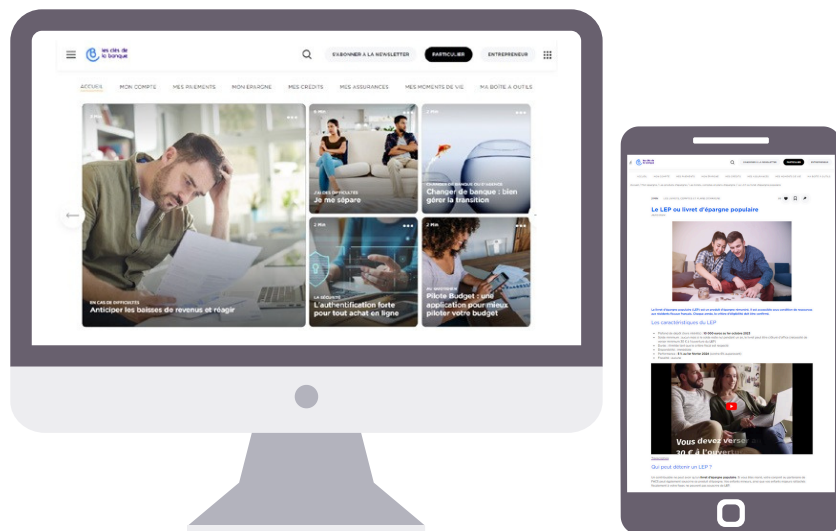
les clés de la banque

S'ABONNER A LA NEWSLETTER
PARTICULIER
ENTREPRENEUR

ACCUEIL
MON COMPTE
MES PAIEMENTS
MON EPARGNE
MES CREDITS
MES ASSURANCES
MES MOMENTS DE VIE
MA BOITE A OUTILS

EN CAS DE DIFFICULTÉS
Anticiper les baisses de revenus et réagir

EN CAS DE DIFFICULTÉS
Je me sépare

CHANGER DE BANQUE EN 5 ETAPES
Changer de banque : bien gérer la transition

LA SÉCURITÉ
L'authentification forte pour tout achat en ligne

Pilote Budget : une application pour mieux piloter votre budget

Le LEP ou livret d'épargne populaire

Les caractéristiques du LEP

Vous devez verse
30 € à l'ouvertu

Qui peut détenir un LEP ?